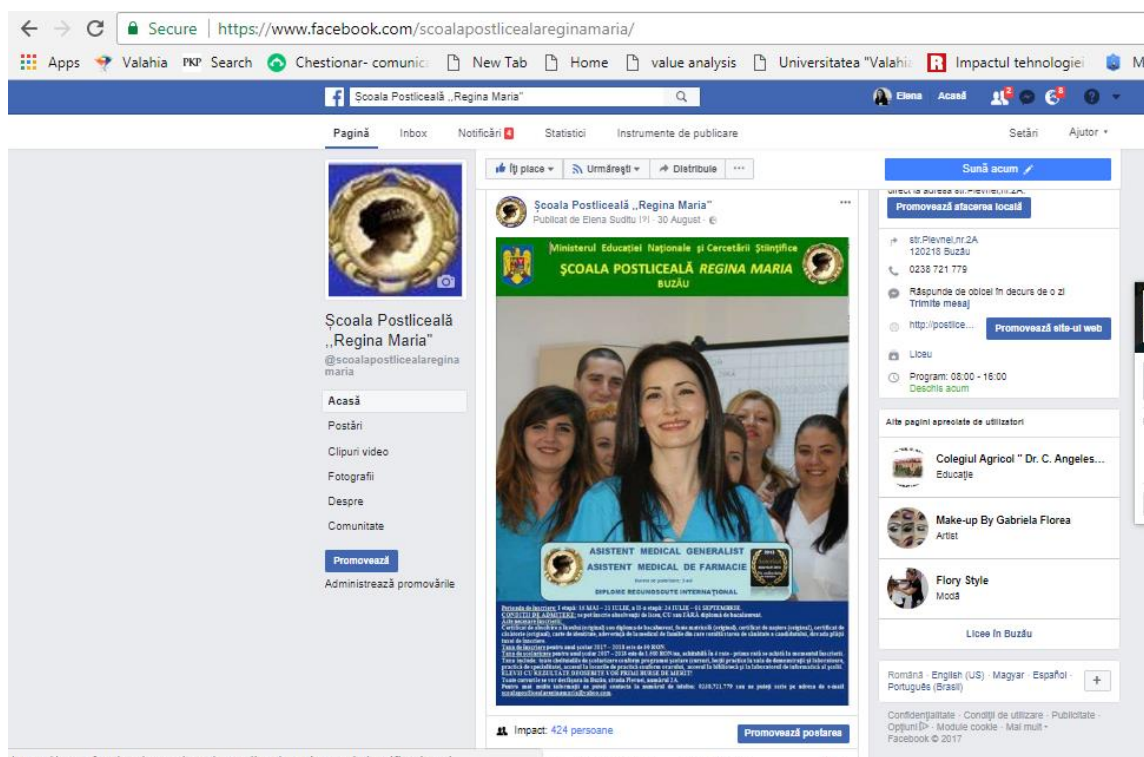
Secure | https://www.facebook.com/scoalapostlicealareginamaria/

Apps Valahia PKP Search Chestionar- comunic New Tab Home value analysis Universitatea "Valahi Impactul tehnologiei M

Școala Postliceală ,,Regina Maria"

Elena Acasă

Pagină Inbox Notificări 4 Statistici Instrumente de publicare Setări Ajutor

Școala Postliceală ,,Regina Maria"
@scoalapostlicealaregina maria

Acasă
Postări
Clipuri video
Fotografii
Despre
Comunitate

Promovează
Administrează promovările

Îți place Urmărești Distribuie ···

Școala Postliceală ,,Regina Maria"
Publicat de Elena Suditu [?] · 30 August ·

Ministerul Educației Naționale și Cercetării Științifice
ȘCOALA POSTLICEALĂ REGINA MARIA
BUZĂU

ASISTENT MEDICAL GENERALIST
ASISTENT MEDICAL DE FARMACIE
DIPLOME RECUNOSCUTE INTERNAȚIONAL

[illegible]

Impact: 424 persoane
Promovează postarea

Sună acum
Promovează afacerea locală
str.Plevnei,nr.2A
120218 Buzău
0238 721 779
Răspunde de obicei în decurs de o zi
Trimite mesaj
http://postlice...
Promovează site-ul web
Liceu
Program: 08:00 - 16:00
Deschis acum

Alte pagini apreciate de utilizatori
Colegiul Agricol " Dr. C. Angeles...
Educație
Make-up By Gabriela Florea
Artist
Flory Style
Modă
Licee în Buzău

Română · English (US) · Magyar · Español · Português (Brasil)

Confidențialitate · Condiții de utilizare · Publicitate · Opțiuni · Module cookie · Mai mult · Facebook © 2017